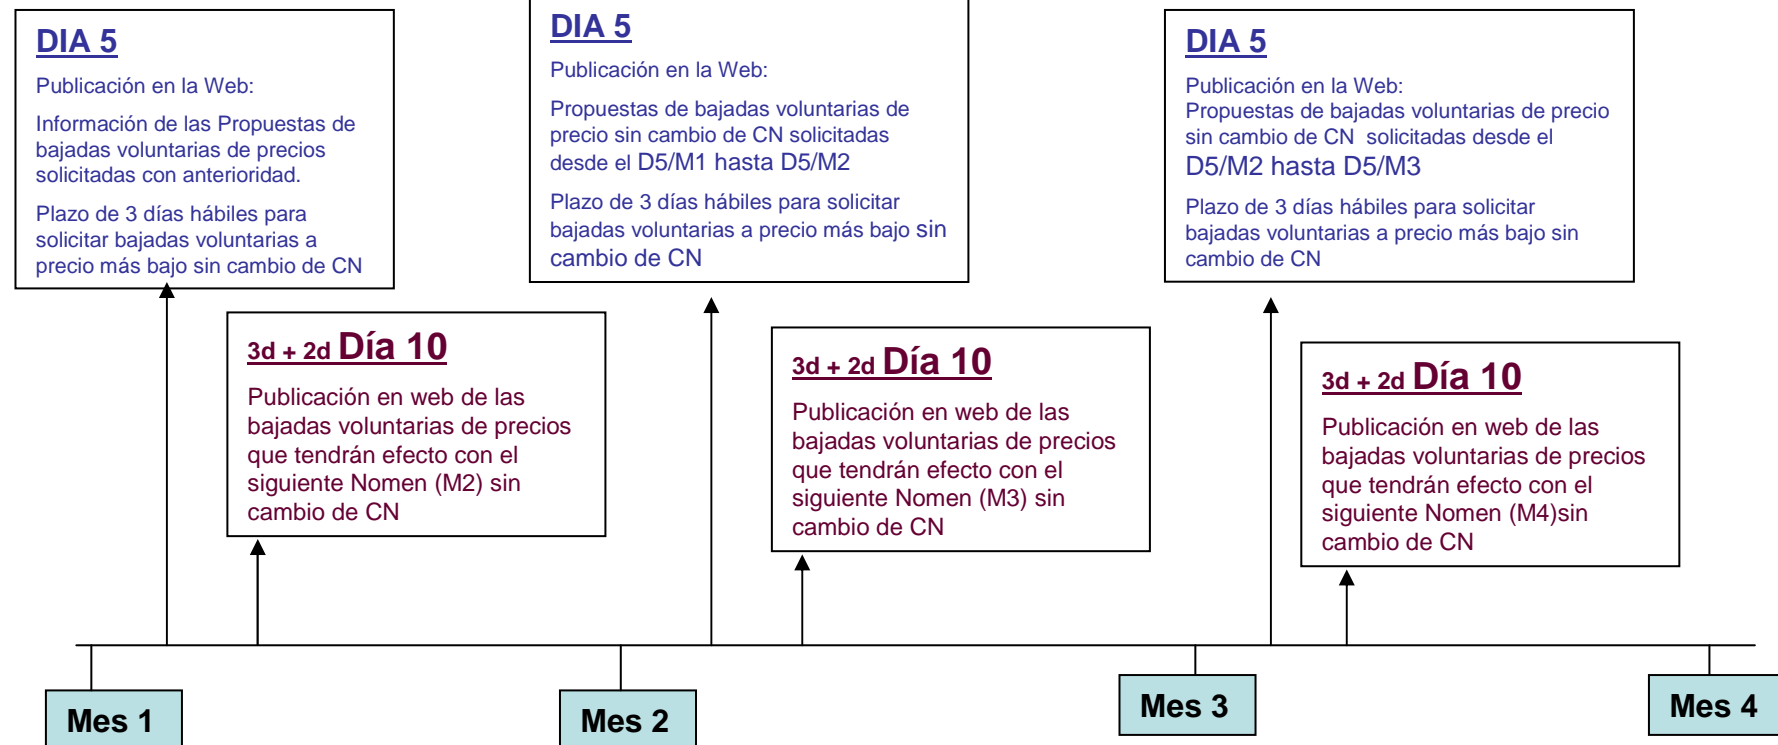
DIA 5

Publicación en la Web:

Información de las Propuestas de bajadas voluntarias de precios solicitadas con anterioridad.

Plazo de 3 días hábiles para solicitar bajadas voluntarias a precio más bajo sin cambio de CN

DIA 5

Publicación en la Web:

Propuestas de bajadas voluntarias de precio sin cambio de CN solicitadas desde el D5/M1 hasta D5/M2

Plazo de 3 días hábiles para solicitar bajadas voluntarias a precio más bajo sin cambio de CN

DIA 5

Publicación en la Web:
Propuestas de bajadas voluntarias de precio sin cambio de CN solicitadas desde el D5/M2 hasta D5/M3

Plazo de 3 días hábiles para solicitar bajadas voluntarias a precio más bajo sin cambio de CN

3d + 2d Día 10

Publicación en web de las bajadas voluntarias de precios que tendrán efecto con el siguiente Nomen (M2) sin cambio de CN

3d + 2d Día 10

Publicación en web de las bajadas voluntarias de precios que tendrán efecto con el siguiente Nomen (M3) sin cambio de CN

3d + 2d Día 10

Publicación en web de las bajadas voluntarias de precios que tendrán efecto con el siguiente Nomen (M4)sin cambio de CN

Mes 1

Mes 2

Mes 3

Mes 4